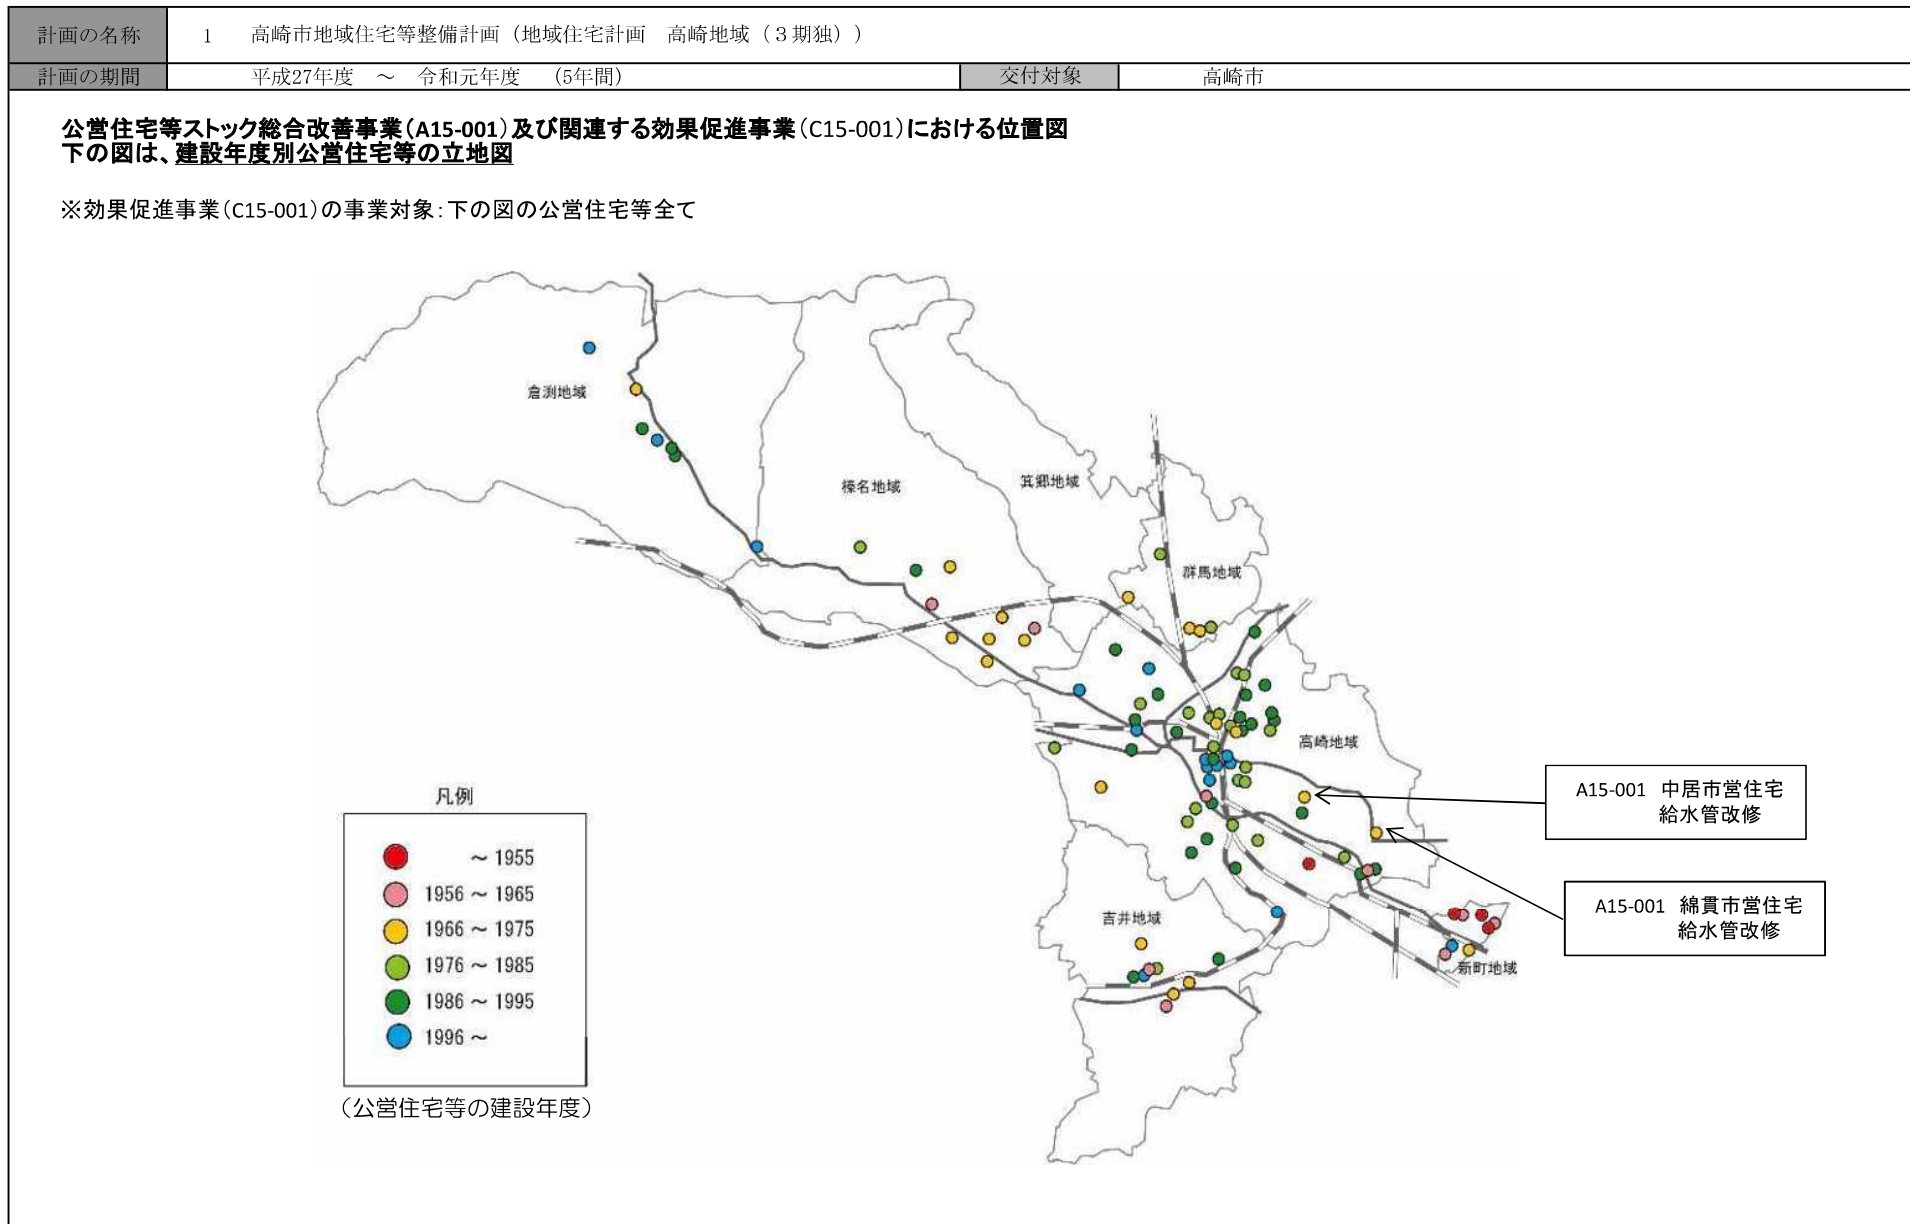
| 計画の名称 | 1　高崎市地域住宅等整備計画（地域住宅計画　高崎地域（３期独）） | | |
|---|---|---|---|
| 計画の期間 | 平成27年度　～　令和元年度　（5年間） | 交付対象 | 高崎市 |

公営住宅等ストック総合改善事業（A15-001）及び関連する効果促進事業（C15-001）における位置図
下の図は、建設年度別公営住宅等の立地図

※効果促進事業（C15-001）の事業対象：下の図の公営住宅等全て

倉渕地域

榛名地域

箕郷地域

群馬地域

高崎地域

吉井地域

新町地域

A15-001　中居市営住宅
給水管改修

A15-001　綿貫市営住宅
給水管改修

凡例
～ 1955
1956 ～ 1965
1966 ～ 1975
1976 ～ 1985
1986 ～ 1995
1996 ～

（公営住宅等の建設年度）